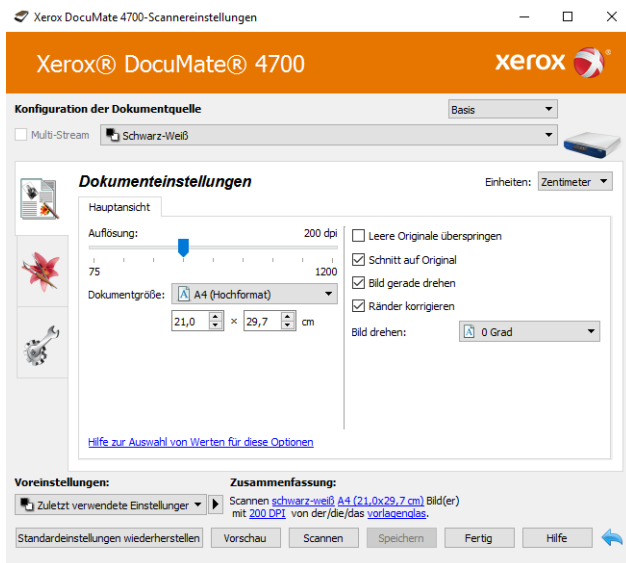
Xerox DocuMate 4700-Scannereinstellungen

Xerox® DocuMate® 4700

xerox

Konfiguration der Dokumentquelle

Basis

Multi-Stream

Schwarz-Weiß

Dokumenteinstellungen

Einheiten: Zentimeter

Hauptansicht

Auflösung: 200 dpi

75 1200

Dokumentgröße: A4 (Hochformat)

21,0 × 29,7 cm

Leere Originale überspringen

Schnitt auf Original

Bild gerade drehen

Ränder korrigieren

Bild drehen: 0 Grad

Hilfe zur Auswahl von Werten für diese Optionen

Voreinstellungen:

Zuletzt verwendete Einstellungen

Zusammenfassung:

Scannen schwarz-weiß A4 (21,0x29,7 cm) Bild(er) mit 200 DPI von der/die/das vorlagenglas.

Standardeinstellungen wiederherstellen

Vorschau

Scannen

Speichern

Fertig

Hilfe